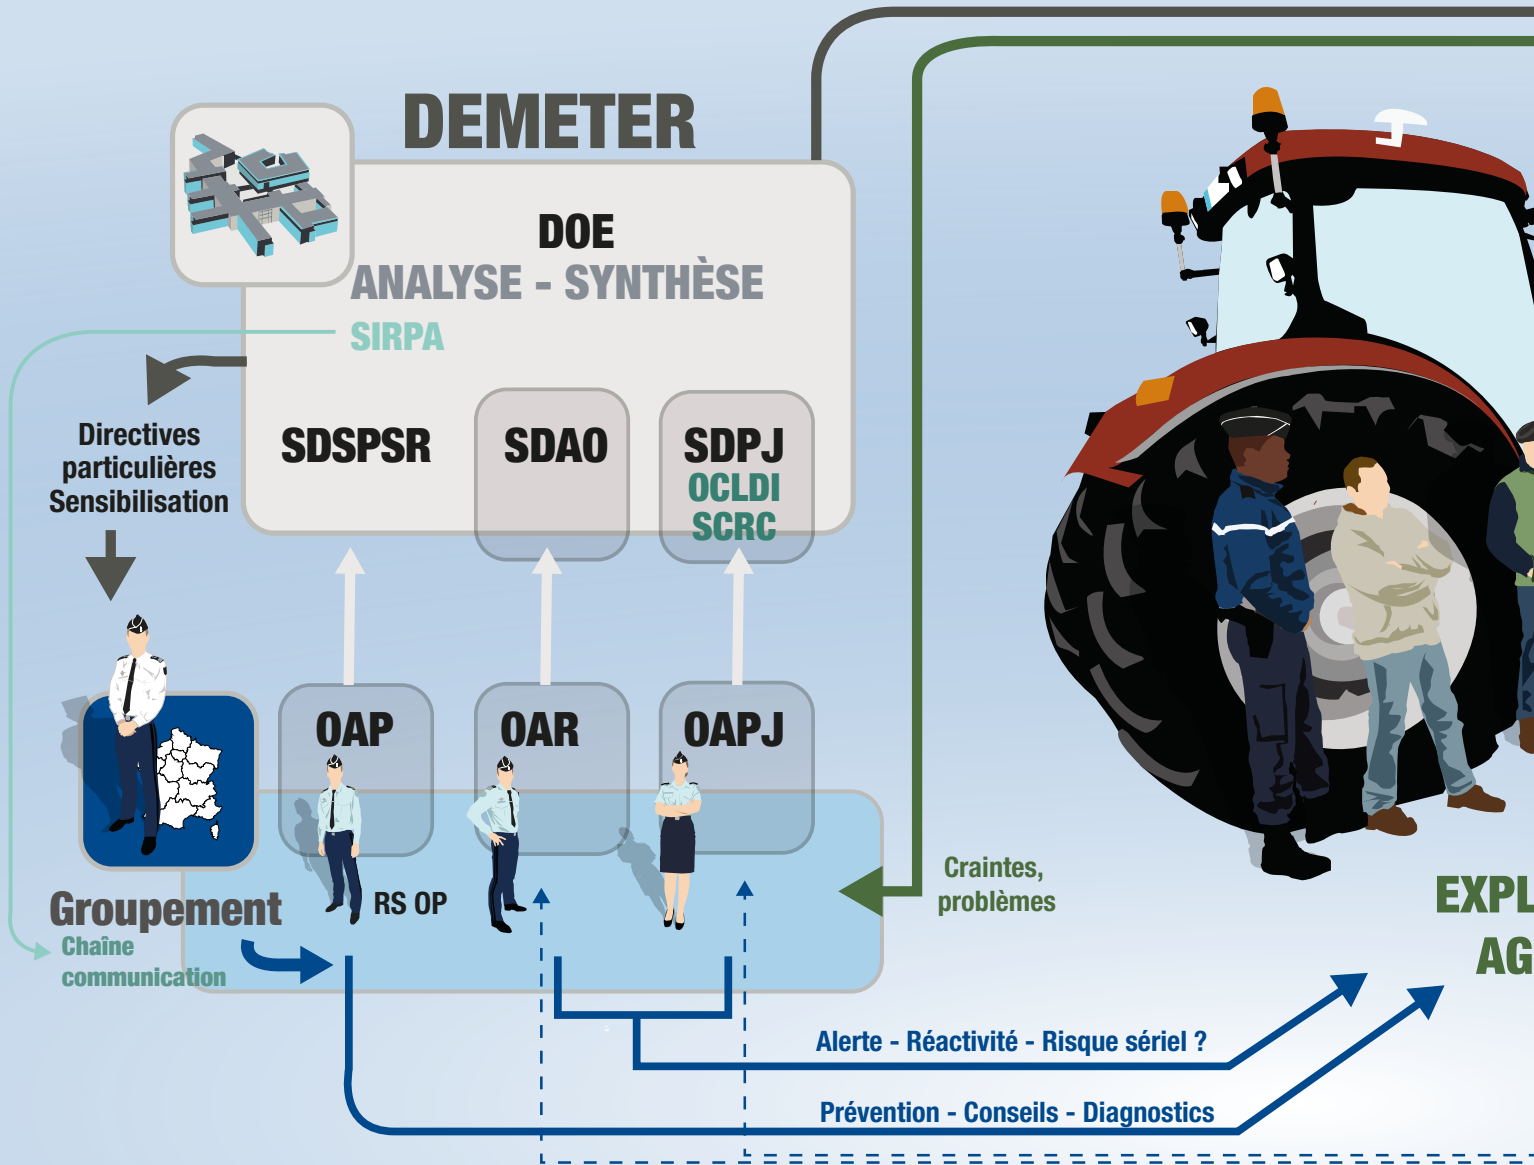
DEMETER

DOE
ANALYSE - SYNTHÈSE
SIRPA

Directives particulières Sensibilisation

SDSPSR

SDAO

SDPJ
OCLDI
SCRC

OAP

OAR

OAPJ

Groupement
Chaîne communication

RS OP

Craintes, problèmes

EXPL
AG

Alerte - Réactivité - Risque sériel ?

Prévention - Conseils - Diagnostics